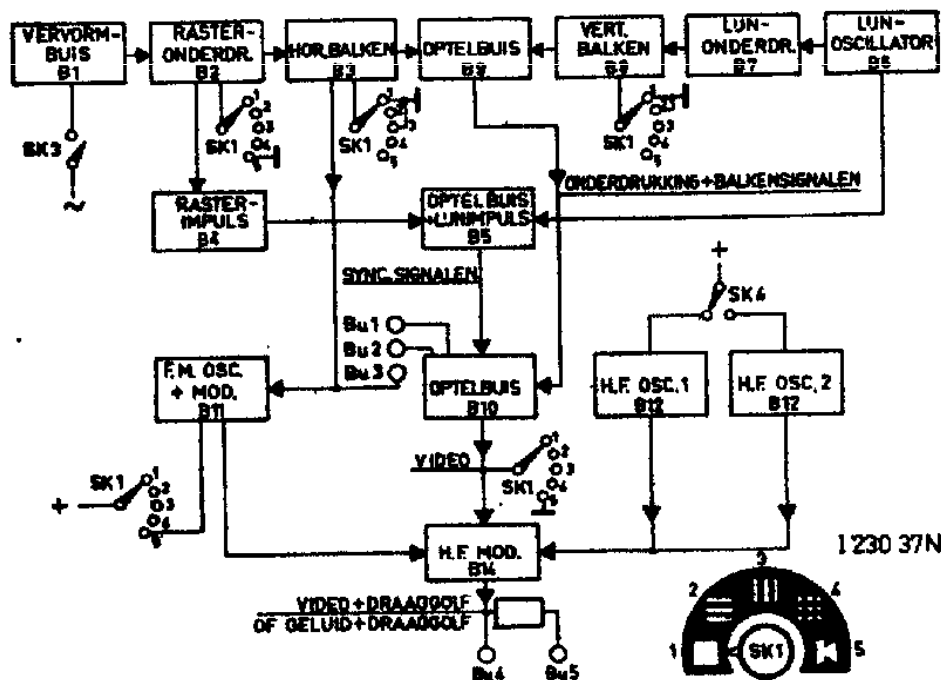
VERVORM-BUIS B1

RASTER-ONDERDR. B2

HOR.BALKEN B3

OPTELBUIS B9

VERT. BALKEN B8

LIJN-ONDERDR. B7

LIJN-OSCILLATOR B6

SK3

SK1 1 2 3 4 5

SK1 1 2 3 4 5

SK1 1 2 3 4 5

ONDERDRUKKING + BALKENSIGNALEN

RASTER-IMPULS B4

OPTELBUIS +LIJNIMPULS B5

SYNC. SIGNALEN

SK4

Bu 1

Bu 2

Bu 3

F.M. OSC. + MOD. B11

OPTELBUIS B10

H.F. OSC. 1 B12

H.F. OSC. 2 B12

VIDEO

SK1 1 2 3 4 5

SK1 1 2 3 4 5

H.F. MOD. B14

1 230 37N

VIDEO + DRAAGGOLF
OF GELUID + DRAAGGOLF

Bu 4

Bu 5

1 2 3 4 5

SK1